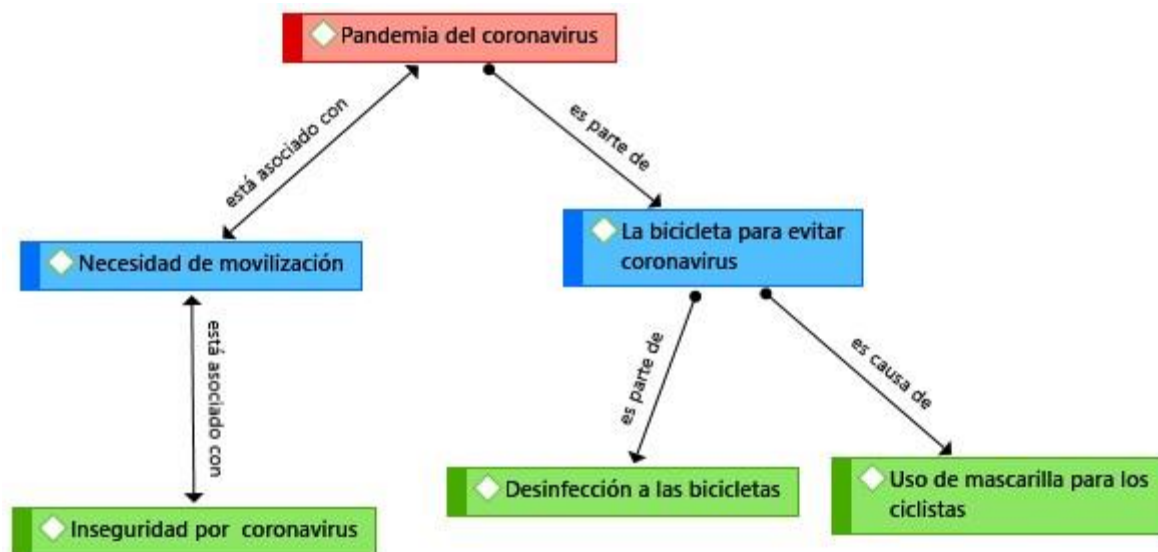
Pandemia del coronavirus

está asociado con

es parte de

Necesidad de movilización

La bicicleta para evitar coronavirus

está asociado con

es parte de

es causa de

Inseguridad por coronavirus

Desinfección a las bicicletas

Uso de mascarilla para los ciclistas